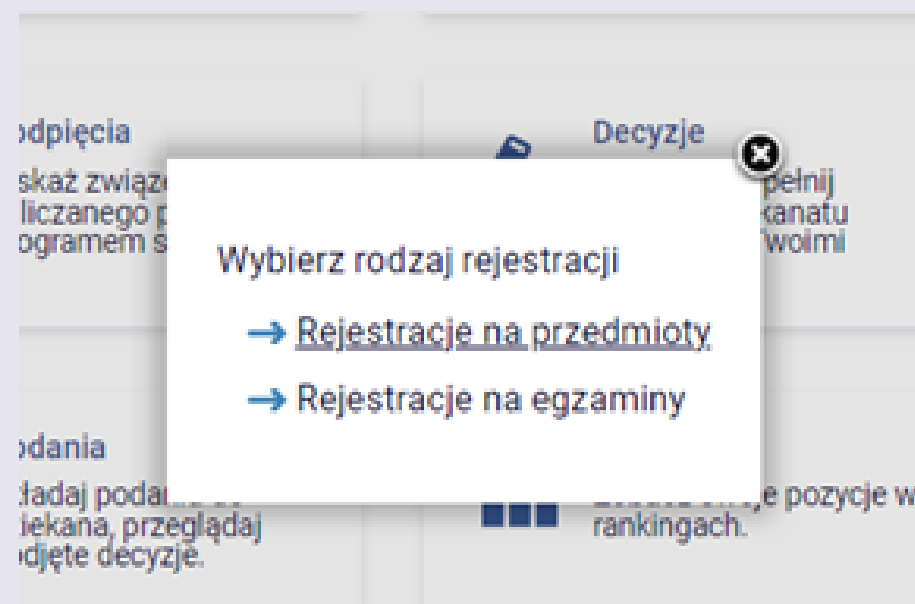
odpięcia
skaż związ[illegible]
liczanego p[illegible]
ogramem s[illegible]

Decyzje
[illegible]pełnij
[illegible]kanatu
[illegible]woimi

Wybierz rodzaj rejestracji

→ Rejestracje na przedmioty

→ Rejestracje na egzaminy

odania
kładaj podan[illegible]
iekana, przeglądaj
odjęte decyzje.

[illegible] pozycje w
rankingach.